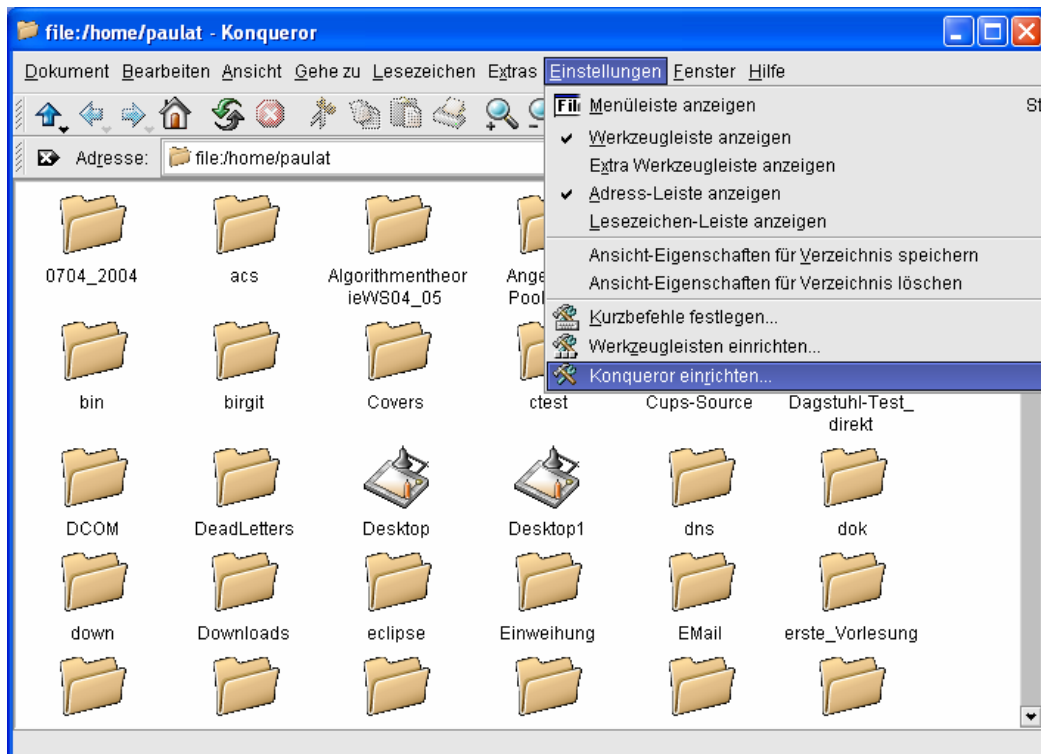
file:/home/paulat - Konqueror

Dokument Bearbeiten Ansicht Gehe zu Lesezeichen Extras Einstellungen Fenster Hilfe

Adresse: file:/home/paulat

Menüleiste anzeigen St
✔ Werkzeugleiste anzeigen
Extra Werkzeugleiste anzeigen
✔ Adress-Leiste anzeigen
Lesezeichen-Leiste anzeigen
Ansicht-Eigenschaften für Verzeichnis speichern
Ansicht-Eigenschaften für Verzeichnis löschen
Kurzbefehle festlegen...
Werkzeugleisten einrichten...
Konqueror einrichten...

0704_2004
acs
AlgorithmentheorieWS04_05
Ange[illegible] Pool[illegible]
bin
birgit
Covers
ctest
Cups-Source
Dagstuhl-Test_direkt
DCOM
DeadLetters
Desktop
Desktop1
dns
dok
down
Downloads
eclipse
Einweihung
EMail
erste_Vorlesung